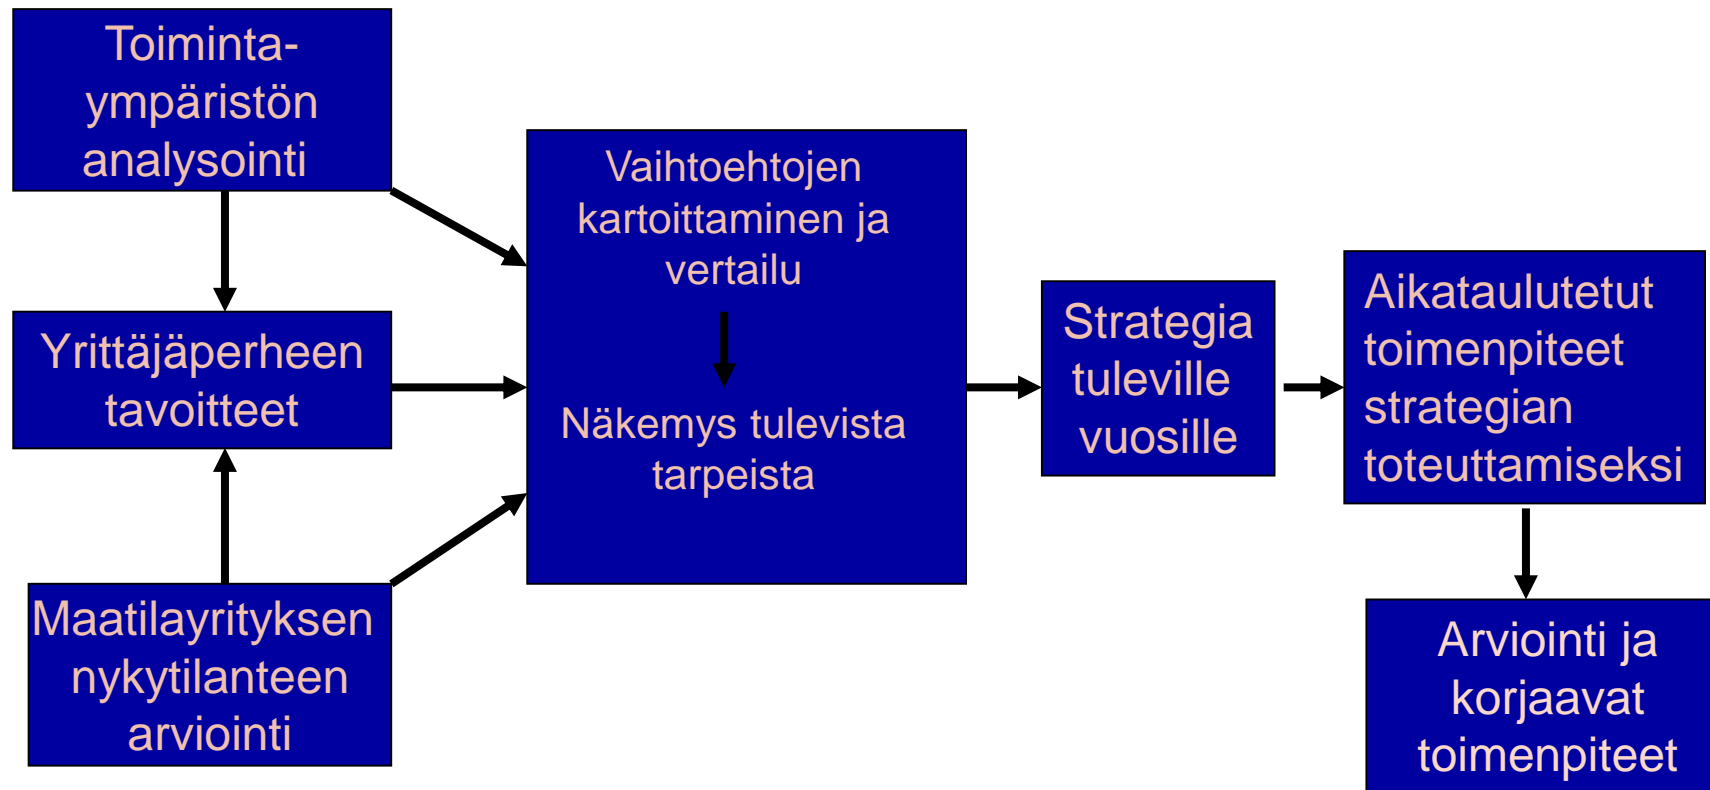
Toiminta-ympäristön analysointi

Yrittäjäperheen tavoitteet

Maatilayrityksen nykytilanteen arviointi

Vaihtoehtojen kartoittaminen ja vertailu

Näkemys tulevista tarpeista

Strategia tuleville vuosille

Aikataulutetut toimenpiteet strategian toteuttamiseksi

Arviointi ja korjaavat toimenpiteet